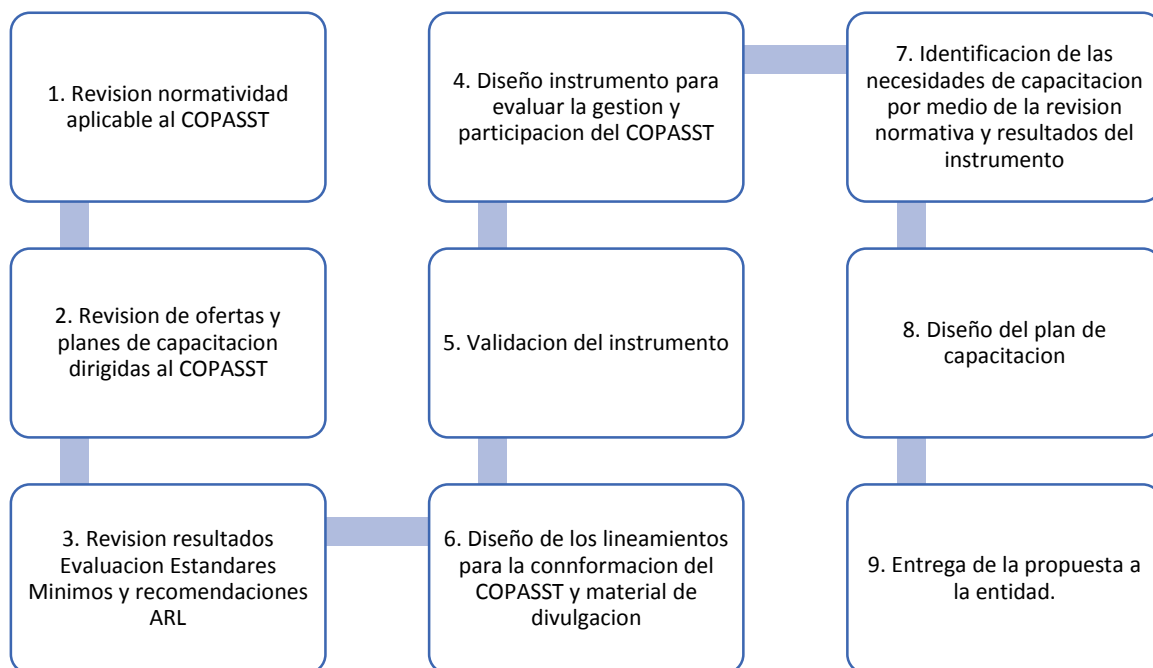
1. Revision normatividad aplicable al COPASST

2. Revision de ofertas y planes de capacitacion dirigidas al COPASST

3. Revision resultados Evaluacion Estandares Minimos y recomendaciones ARL

4. Diseño instrumento para evaluar la gestion y participacion del COPASST

5. Validacion del instrumento

6. Diseño de los lineamientos para la connformacion del COPASST y material de divulgacion

7. Identificacion de las necesidades de capacitacion por medio de la revision normativa y resultados del instrumento

8. Diseño del plan de capacitacion

9. Entrega de la propuesta a la entidad.